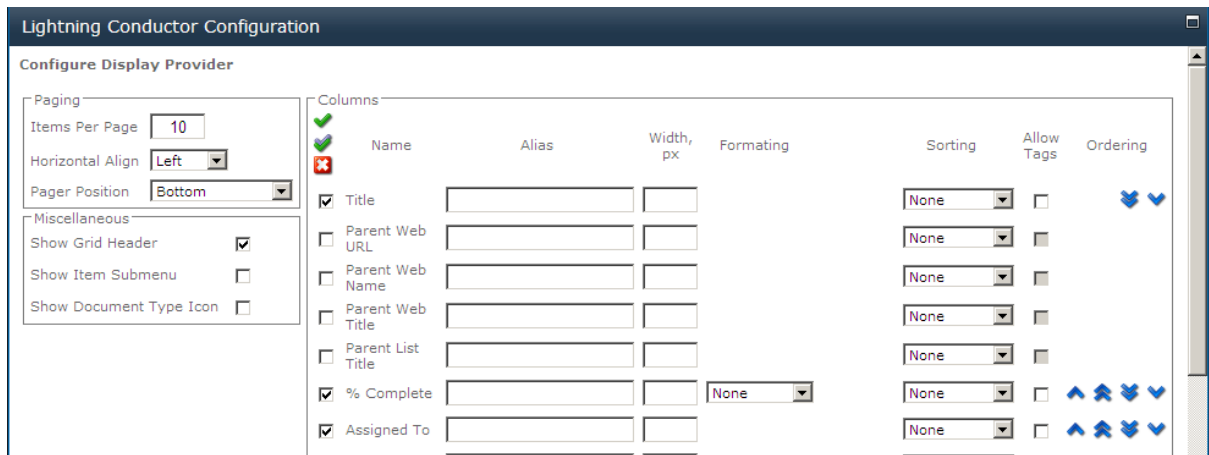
Lightning Conductor Configuration

Configure Display Provider

Paging
Items Per Page 10
Horizontal Align Left
Pager Position Bottom

Miscellaneous
Show Grid Header
Show Item Submenu
Show Document Type Icon

Columns

| | Name | Alias | Width, px | Formating | Sorting | Allow Tags | Ordering |
|---|---|---|---|---|---|---|---|
| ☑ | Title | | | | None | ☐ | |
| ☐ | Parent Web URL | | | | None | ☐ | |
| ☐ | Parent Web Name | | | | None | ☐ | |
| ☐ | Parent Web Title | | | | None | ☐ | |
| ☐ | Parent List Title | | | | None | ☐ | |
| ☑ | % Complete | | | None | None | ☐ | |
| ☑ | Assigned To | | | | None | ☐ | |